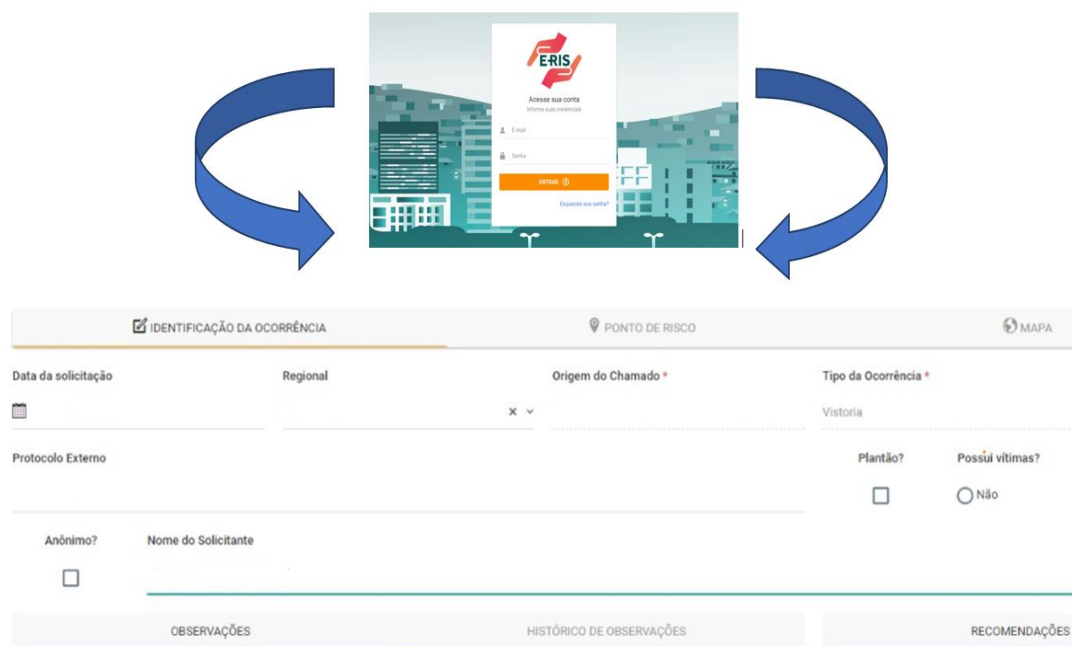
E-RIS

Acesse sua conta
Informe suas credenciais

E-mail

Senha

ENTRAR

Esqueceu sua senha?

IDENTIFICAÇÃO DA OCORRÊNCIA | PONTO DE RISCO | MAPA

Data da solicitação

Regional

Origem do Chamado *

Tipo da Ocorrência *

Vistoria

Protocolo Externo

Plantão?

Possui vítimas?

Não

Anônimo?

Nome do Solicitante

OBSERVAÇÕES | HISTÓRICO DE OBSERVAÇÕES | RECOMENDAÇÕES